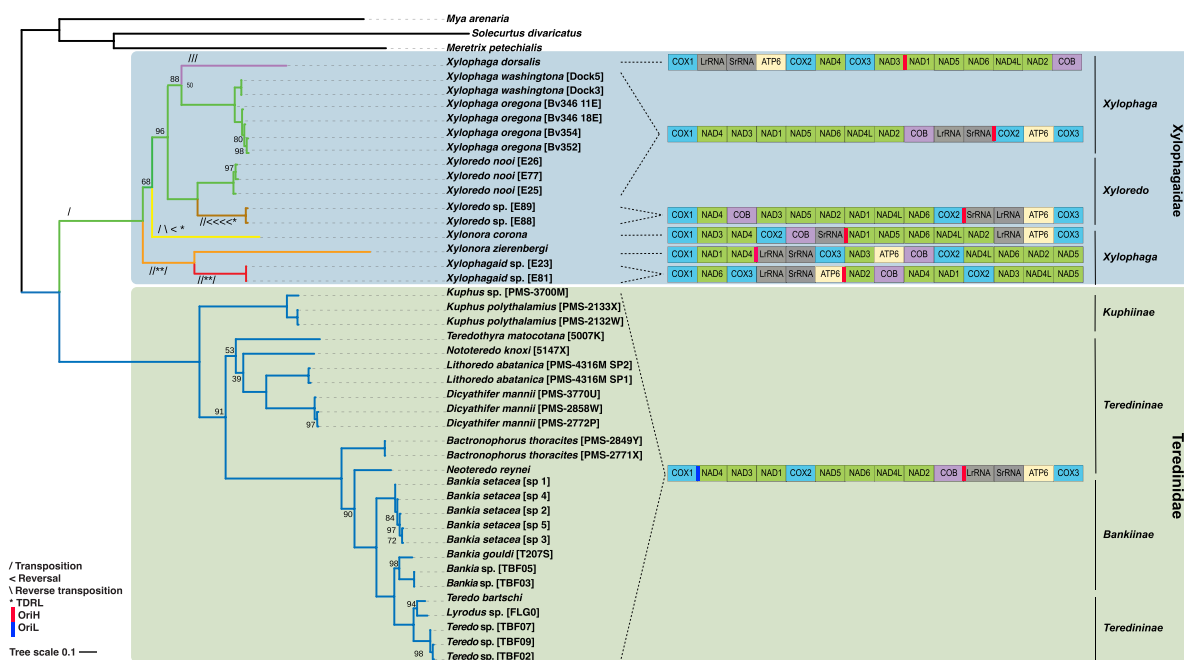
Mya arenaria
Solecurtus divaricatus
Meretrix petechialis

///
Xylophaga dorsalis
88
50
Xylophaga washingtona [Dock5]
Xylophaga washingtona [Dock3]
Xylophaga oregona [Bv346 11E]
Xylophaga oregona [Bv346 18E]
96
80
Xylophaga oregona [Bv354]
98
Xylophaga oregona [Bv352]
97
Xyloredo nooi [E26]
68
Xyloredo nooi [E77]
Xyloredo nooi [E25]
/
Xyloredo sp. [E89]
//<<<<*
Xyloredo sp. [E88]
/ \ < *
Xylonora corona
Xylonora zierenbergi
//**/
Xylophagaid sp. [E23]
//**/
Xylophagaid sp. [E81]

| COX1 | LrRNA | SrRNA | ATP6 | COX2 | NAD4 | COX3 | NAD3 | NAD1 | NAD5 | NAD6 | NAD4L | NAD2 | COB |
|---|---|---|---|---|---|---|---|---|---|---|---|---|---|

| COX1 | NAD4 | NAD3 | NAD1 | NAD5 | NAD6 | NAD4L | NAD2 | COB | LrRNA | SrRNA | COX2 | ATP6 | COX3 |
|---|---|---|---|---|---|---|---|---|---|---|---|---|---|

| COX1 | NAD4 | COB | NAD3 | NAD5 | NAD2 | NAD1 | NAD4L | NAD6 | COX2 | SrRNA | LrRNA | ATP6 | COX3 |
|---|---|---|---|---|---|---|---|---|---|---|---|---|---|

| COX1 | NAD3 | NAD4 | COX2 | COB | SrRNA | NAD1 | NAD5 | NAD6 | NAD4L | NAD2 | LrRNA | ATP6 | COX3 |
|---|---|---|---|---|---|---|---|---|---|---|---|---|---|

| COX1 | NAD1 | NAD4 | LrRNA | SrRNA | COX3 | NAD3 | ATP6 | COB | COX2 | NAD4L | NAD6 | NAD2 | NAD5 |
|---|---|---|---|---|---|---|---|---|---|---|---|---|---|

| COX1 | NAD6 | COX3 | LrRNA | SrRNA | ATP6 | NAD2 | COB | NAD4 | NAD1 | COX2 | NAD3 | NAD4L | NAD5 |
|---|---|---|---|---|---|---|---|---|---|---|---|---|---|

Xylophaga
Xyloredo
Xylophaga
Xylophagaidae

Kuphus sp. [PMS-3700M]
Kuphus polythalamius [PMS-2133X]
Kuphus polythalamius [PMS-2132W]
Teredothyra matocotana [5007K]
53
Nototeredo knoxi [5147X]
39
Lithoredo abatanica [PMS-4316M SP2]
Lithoredo abatanica [PMS-4316M SP1]
Dicyathifer mannii [PMS-3770U]
Dicyathifer mannii [PMS-2858W]
91
97
Dicyathifer mannii [PMS-2772P]
Bactronophorus thoracites [PMS-2849Y]
Bactronophorus thoracites [PMS-2771X]
Neoteredo reynei
Bankia setacea [sp 1]
Bankia setacea [sp 4]
90
84
Bankia setacea [sp 2]
97
Bankia setacea [sp 5]
72
Bankia setacea [sp 3]
Bankia gouldi [T207S]
98
Bankia sp. [TBF05]
Bankia sp. [TBF03]
Teredo bartschi
94
Lyrodus sp. [FLG0]
Teredo sp. [TBF07]
Teredo sp. [TBF09]
98
Teredo sp. [TBF02]

| COX1 | NAD4 | NAD3 | NAD1 | COX2 | NAD5 | NAD6 | NAD4L | NAD2 | COB | LrRNA | SrRNA | ATP6 | COX3 |
|---|---|---|---|---|---|---|---|---|---|---|---|---|---|

Kuphiinae
Teredininae
Bankiinae
Teredininae
Teredinidae

/ Transposition
< Reversal
\ Reverse transposition
* TDRL
OriH
OriL
Tree scale 0.1